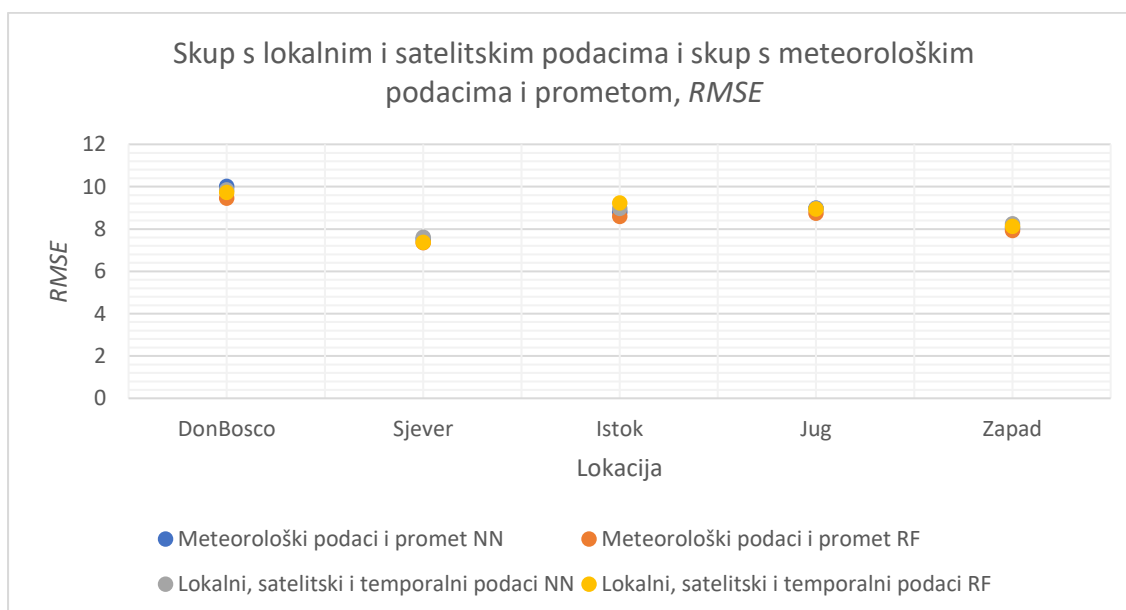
Skup s lokalnim i satelitskim podacima i skup s meteorološkim podacima i prometom, *RMSE*

12
10
8
6
4
2
0

*RMSE*

DonBosco
Sjever
Istok
Jug
Zapad

Lokacija

Meteorološki podaci i promet NN
Meteorološki podaci i promet RF
Lokalni, satelitski i temporalni podaci NN
Lokalni, satelitski i temporalni podaci RF